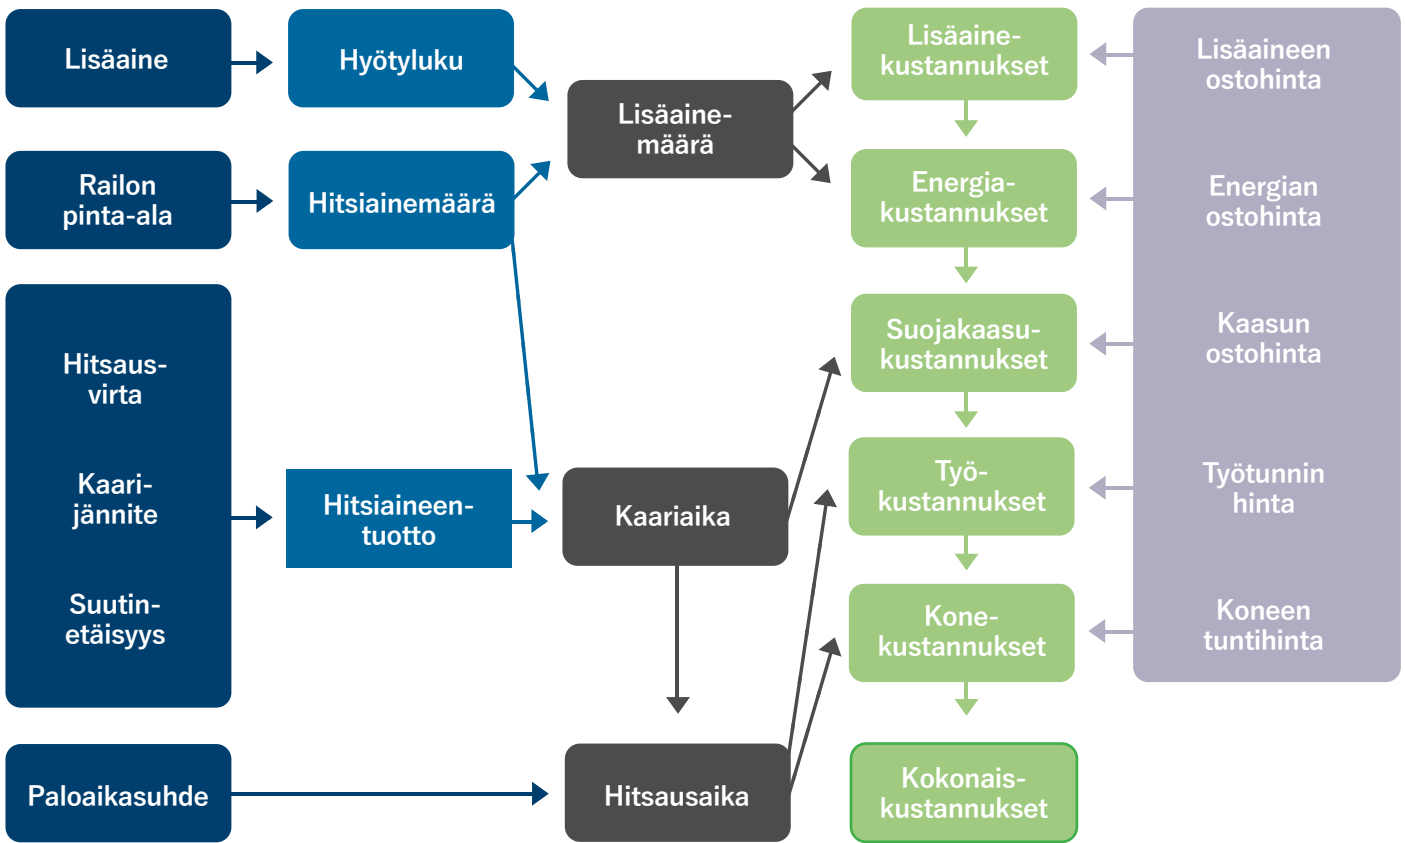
Lisäaine

Hyötyluku

Railon pinta-ala

Hitsiainemäärä

Hitsausvirta

Kaarijännite

Suutinetäisyys

Hitsiaineentuotto

Paloaikasuhde

Lisäainemäärä

Kaariaika

Hitsausaika

Lisäainekustannukset

Energiakustannukset

Suojakaasukustannukset

Työkustannukset

Konekustannukset

Kokonaiskustannukset

Lisäaineen ostohinta

Energian ostohinta

Kaasun ostohinta

Työtunnin hinta

Koneen tuntihinta